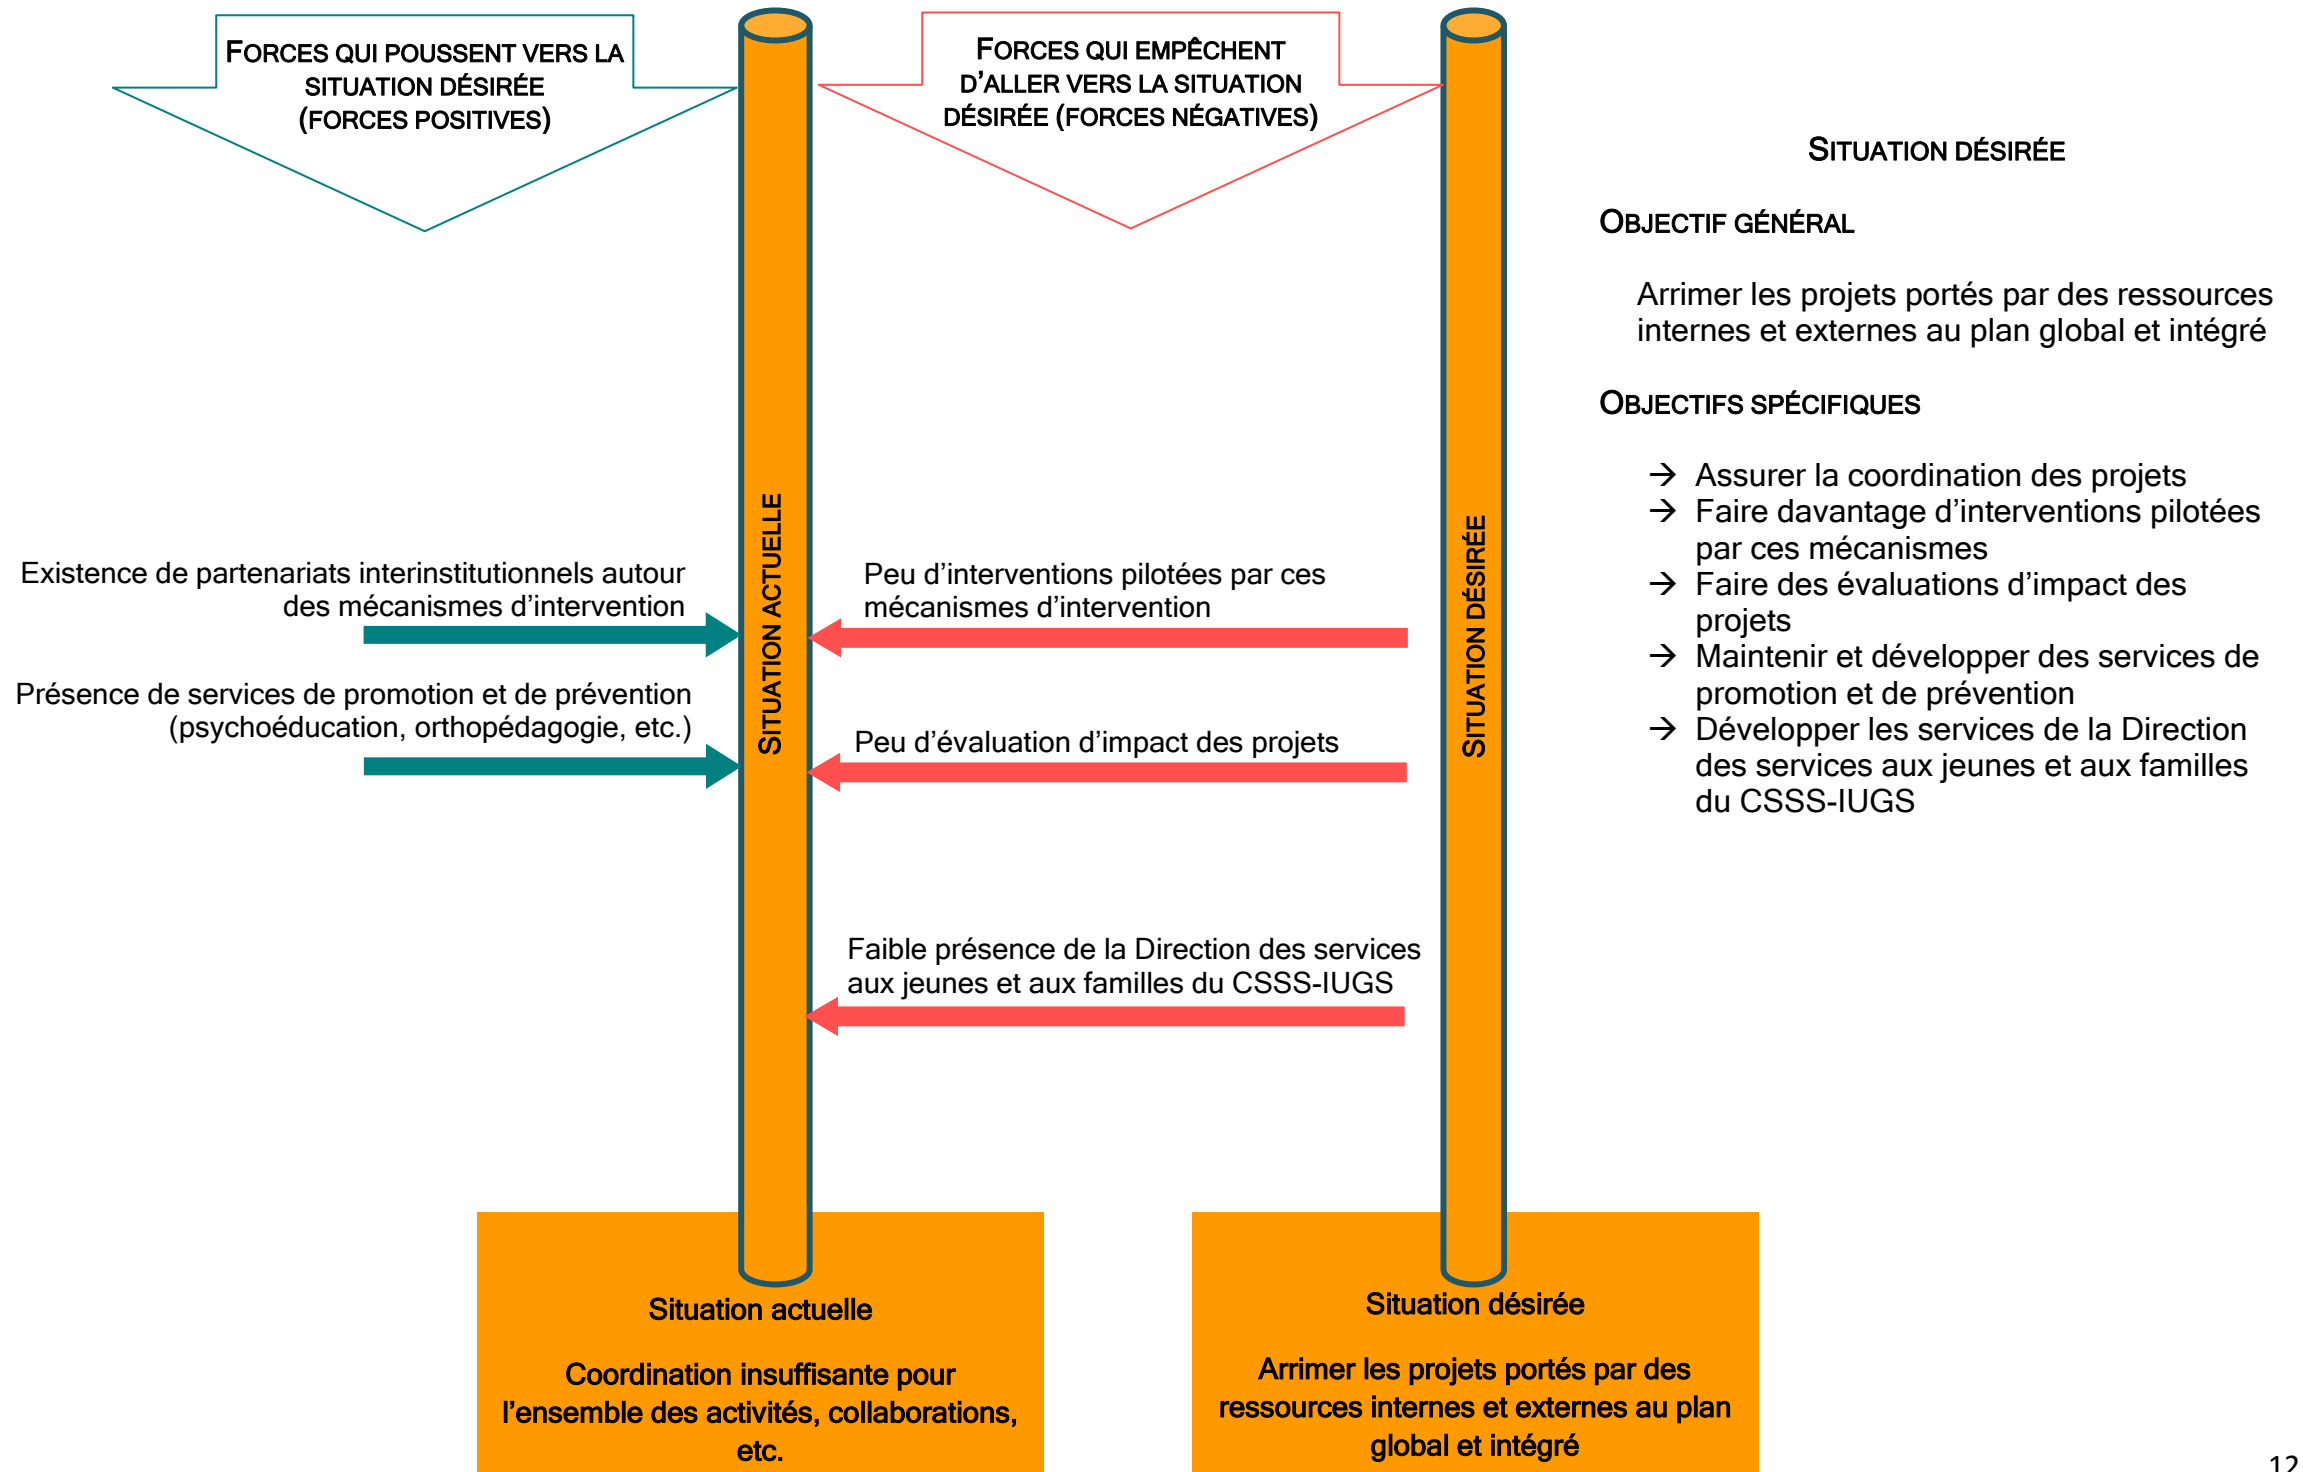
FORCES QUI POUSSENT VERS LA SITUATION DÉSIRÉE (FORCES POSITIVES)

FORCES QUI EMPÊCHENT D'ALLER VERS LA SITUATION DÉSIRÉE (FORCES NÉGATIVES)

SITUATION DÉSIRÉE

OBJECTIF GÉNÉRAL

Arrimer les projets portés par des ressources internes et externes au plan global et intégré

OBJECTIFS SPÉCIFIQUES

→ Assurer la coordination des projets
→ Faire davantage d'interventions pilotées par ces mécanismes
→ Faire des évaluations d'impact des projets
→ Maintenir et développer des services de promotion et de prévention
→ Développer les services de la Direction des services aux jeunes et aux familles du CSSS-IUGS

Existence de partenariats interinstitutionnels autour des mécanismes d'intervention

Présence de services de promotion et de prévention (psychoéducation, orthopédagogie, etc.)

SITUATION ACTUELLE

Peu d'interventions pilotées par ces mécanismes d'intervention

Peu d'évaluation d'impact des projets

Faible présence de la Direction des services aux jeunes et aux familles du CSSS-IUGS

SITUATION DÉSIRÉE

Situation actuelle

Coordination insuffisante pour l'ensemble des activités, collaborations, etc.

Situation désirée

Arrimer les projets portés par des ressources internes et externes au plan global et intégré

12